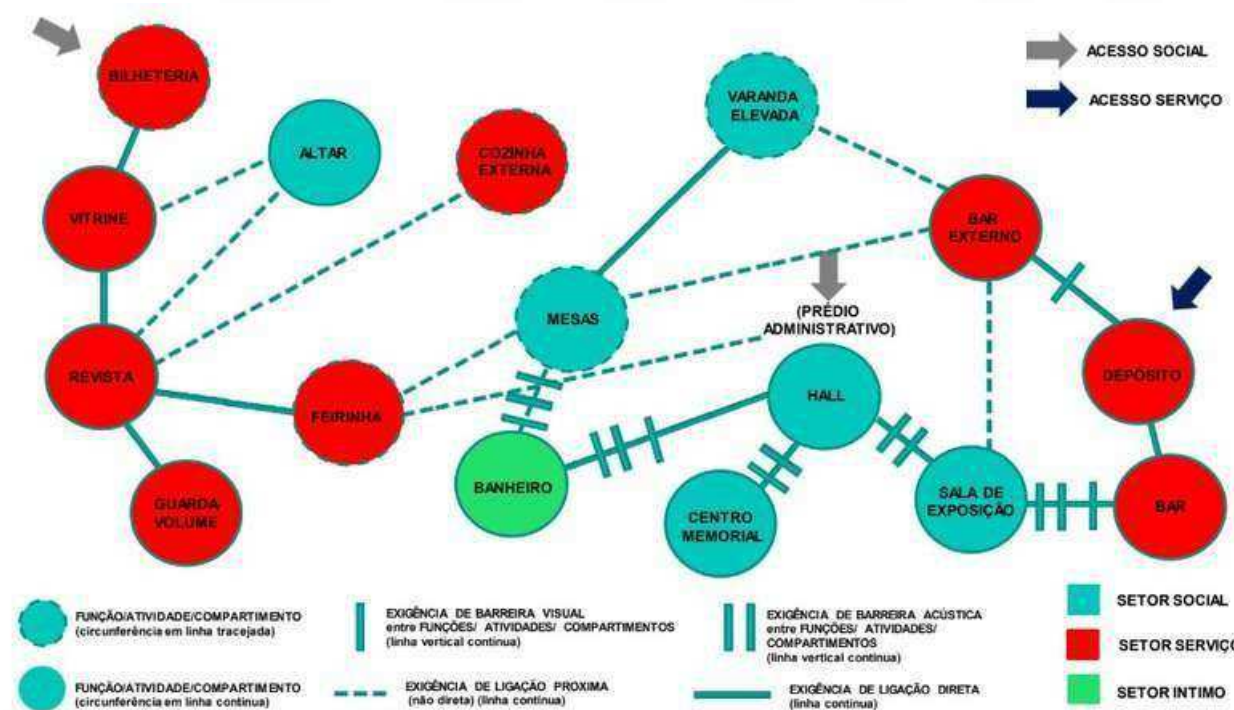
ACESSO SOCIAL
ACESSO SERVIÇO

BILHETERIA
ALTAR
COZINHA EXTERNA
VARANDA ELEVADA
VITRINE
BAR EXTERNO
MESAS
(PRÉDIO ADMINISTRATIVO)
REVISTA
FEIRINHA
HALL
DEPÓSITO
BANHEIRO
CENTRO MEMORIAL
SALA DE EXPOSIÇÃO
BAR
GUARDA VOLUME

FUNÇÃO/ATIVIDADE/COMPARTIMENTO (circunferência em linha tracejada)
EXIGÊNCIA DE BARREIRA VISUAL entre FUNÇÕES/ ATIVIDADES/ COMPARTIMENTOS (linha vertical contínua)
EXIGÊNCIA DE BARREIRA ACÚSTICA entre FUNÇÕES/ ATIVIDADES/ COMPARTIMENTOS (linha vertical contínua)
SETOR SOCIAL
SETOR SERVIÇO
FUNÇÃO/ATIVIDADE/COMPARTIMENTO (circunferência em linha contínua)
EXIGÊNCIA DE LIGAÇÃO PROXIMA (não direta) (linha contínua)
EXIGÊNCIA DE LIGAÇÃO DIRETA (linha contínua)
SETOR INTIMO